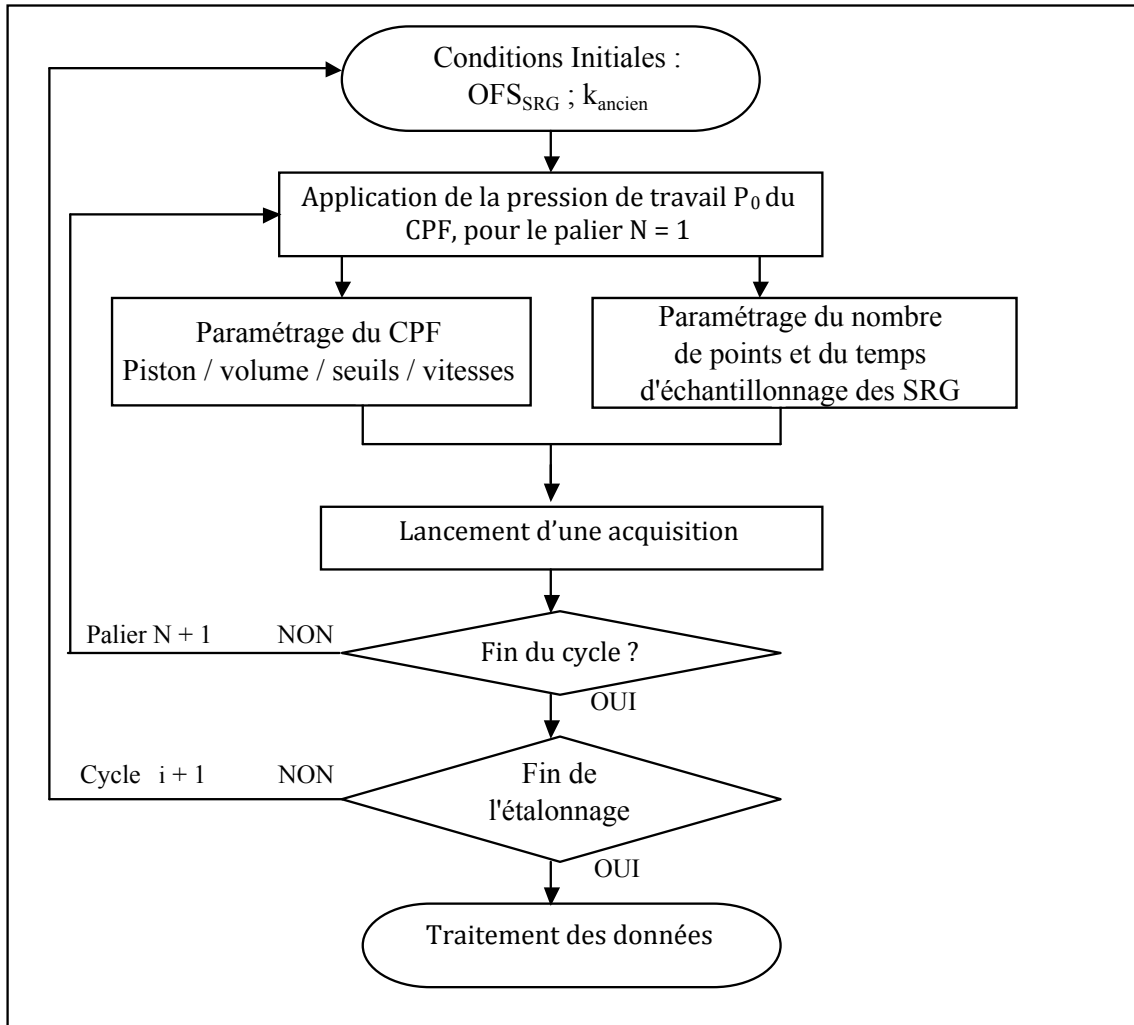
Conditions Initiales : $OFS_{SRG}$ ; $k_{ancien}$

Application de la pression de travail $P_0$ du CPF, pour le palier N = 1

Paramétrage du CPF
Piston / volume / seuils / vitesses

Paramétrage du nombre de points et du temps d'échantillonnage des SRG

Lancement d'une acquisition

Palier N + 1 NON

Fin du cycle ?

OUI

Cycle i + 1 NON

Fin de l'étalonnage

OUI

Traitement des données